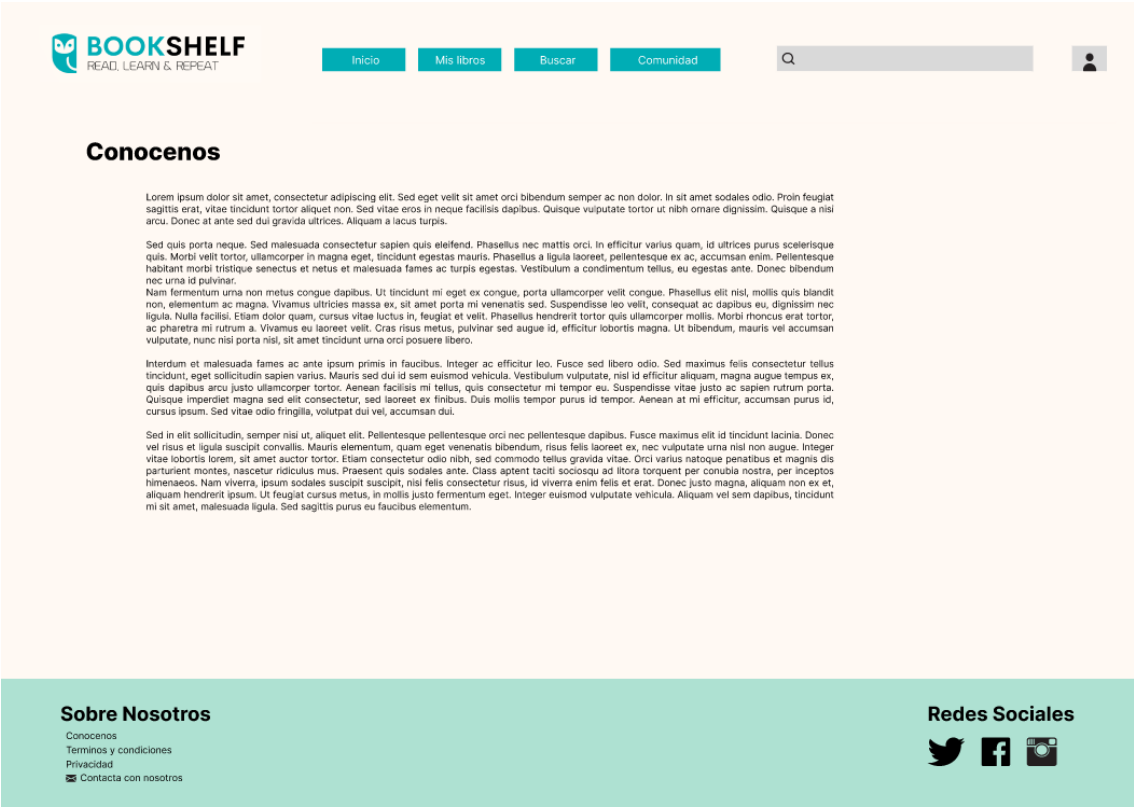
BOOKSHELF
READ, LEARN & REPEAT

Inicio
Mis libros
Buscar
Comunidad

Conocenos

Lorem ipsum dolor sit amet, consectetur adipiscing elit. Sed eget velit sit amet orci bibendum semper ac non dolor. In sit amet sodales odio. Proin feugiat sagittis erat, vitae tincidunt tortor aliquet non. Sed vitae eros in neque facilisis dapibus. Quisque vulputate tortor ut nibh ornare dignissim. Quisque a nisi arcu. Donec at ante sed dui gravida ultrices. Aliquam a lacus turpis.

Sed quis porta neque. Sed malesuada consectetur sapien quis eleifend. Phasellus nec mattis orci. In efficitur varius quam, id ultrices purus scelerisque quis. Morbi velit tortor, ullamcorper in magna eget, tincidunt egestas mauris. Phasellus a ligula laoreet, pellentesque ex ac, accumsan enim. Pellentesque habitant morbi tristique senectus et netus et malesuada fames ac turpis egestas. Vestibulum a condimentum tellus, eu egestas ante. Donec bibendum nec urna id pulvinar.
Nam fermentum urna non metus congue dapibus. Ut tincidunt mi eget ex congue, porta ullamcorper velit congue. Phasellus elit nisl, mollis quis blandit non, elementum ac magna. Vivamus ultricies massa ex, sit amet porta mi venenatis sed. Suspendisse leo velit, consequat ac dapibus eu, dignissim nec ligula. Nulla facilisi. Etiam dolor quam, cursus vitae luctus in, feugiat et velit. Phasellus hendrerit tortor quis ullamcorper mollis. Morbi rhoncus erat tortor, ac pharetra mi rutrum a. Vivamus eu laoreet velit. Cras risus metus, pulvinar sed augue id, efficitur lobortis magna. Ut bibendum, mauris vel accumsan vulputate, nunc nisi porta nisl, sit amet tincidunt urna orci posuere libero.

Interdum et malesuada fames ac ante ipsum primis in faucibus. Integer ac efficitur leo. Fusce sed libero odio. Sed maximus felis consectetur tellus tincidunt, eget sollicitudin sapien varius. Mauris sed dui id sem euismod vehicula. Vestibulum vulputate, nisl id efficitur aliquam, magna augue tempus ex, quis dapibus arcu justo ullamcorper tortor. Aenean facilisis mi tellus, quis consectetur mi tempor eu. Suspendisse vitae justo ac sapien rutrum porta. Quisque imperdiet magna sed elit consectetur, sed laoreet ex finibus. Duis mollis tempor purus id tempor. Aenean at mi efficitur, accumsan purus id, cursus ipsum. Sed vitae odio fringilla, volutpat dui vel, accumsan dui.

Sed in elit sollicitudin, semper nisi ut, aliquet elit. Pellentesque pellentesque orci nec pellentesque dapibus. Fusce maximus elit id tincidunt lacinia. Donec vel risus et ligula suscipit convallis. Mauris elementum, quam eget venenatis bibendum, risus felis laoreet ex, nec vulputate urna nisl non augue. Integer vitae lobortis lorem, sit amet auctor tortor. Etiam consectetur odio nibh, sed commodo tellus gravida vitae. Orci varius natoque penatibus et magnis dis parturient montes, nascetur ridiculus mus. Praesent quis sodales ante. Class aptent taciti sociosqu ad litora torquent per conubia nostra, per inceptos himenaeos. Nam viverra, ipsum sodales suscipit suscipit, nisi felis consectetur risus, id viverra enim felis et erat. Donec justo magna, aliquam non ex et, aliquam hendrerit ipsum. Ut feugiat cursus metus, in mollis justo fermentum eget. Integer euismod vulputate vehicula. Aliquam vel sem dapibus, tincidunt mi sit amet, malesuada ligula. Sed sagittis purus eu faucibus elementum.

Sobre Nosotros
Conocenos
Terminos y condiciones
Privacidad
Contacta con nosotros

Redes Sociales